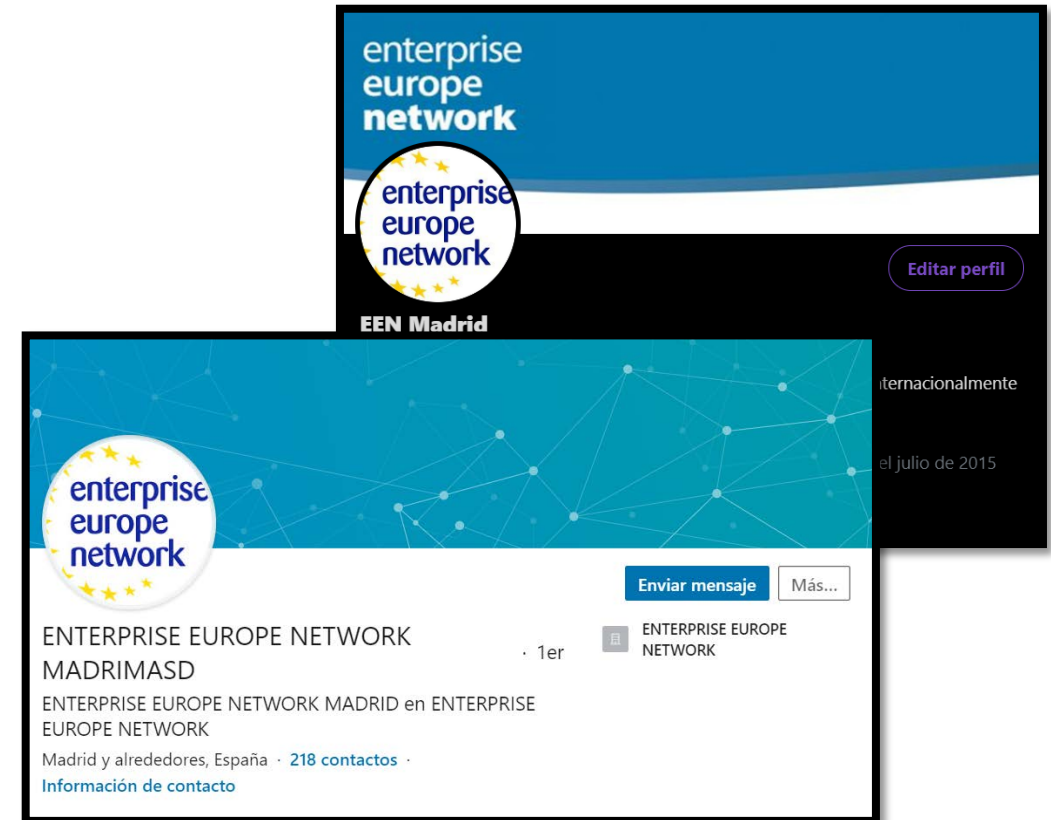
enterprise
europe
network

enterprise
europe
network

Editar perfil

EEN Madrid

ternacionalmente

el julio de 2015

enterprise
europe
network

Enviar mensaje

Más...

ENTERPRISE EUROPE NETWORK MADRIMASD · 1er

ENTERPRISE EUROPE NETWORK

ENTERPRISE EUROPE NETWORK MADRID en ENTERPRISE EUROPE NETWORK

Madrid y alrededores, España · 218 contactos ·

Información de contacto